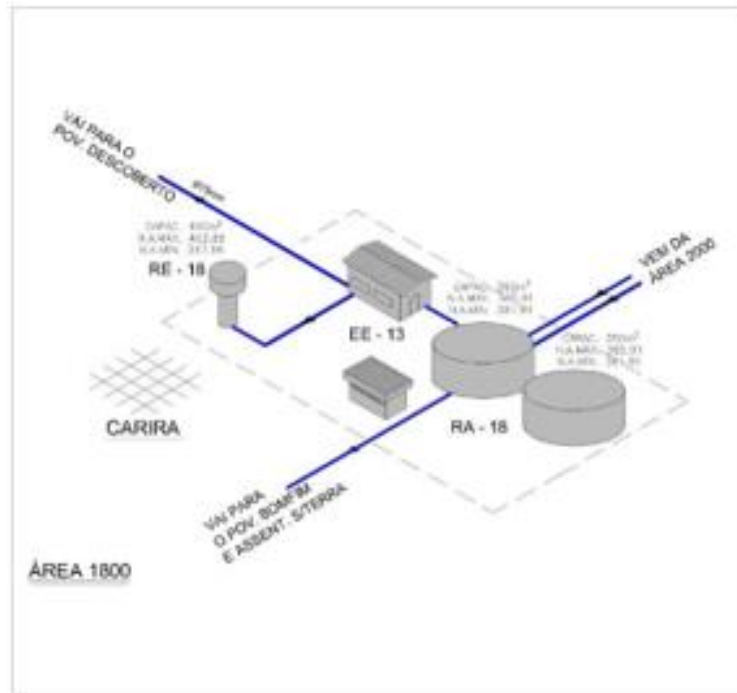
VAI PARA O POV. DESCOBERTO

Ø75mm

CAPAC.: 400m³
N.A.MAX.: 402,83
N.A.MIN.: 317,35

RE - 18

EE - 13

CAPAC.: 250m³
N.A.MAX.: 365,91
N.A.MIN.: 261,91

VEM DA ÁREA 2000

CAPAC.: 250m³
N.A.MAX.: 365,91
N.A.MIN.: 261,91

CARIRA

RA - 18

VAI PARA O POV. BOMFIM E ASSENT. S/TERRA

ÁREA 1800